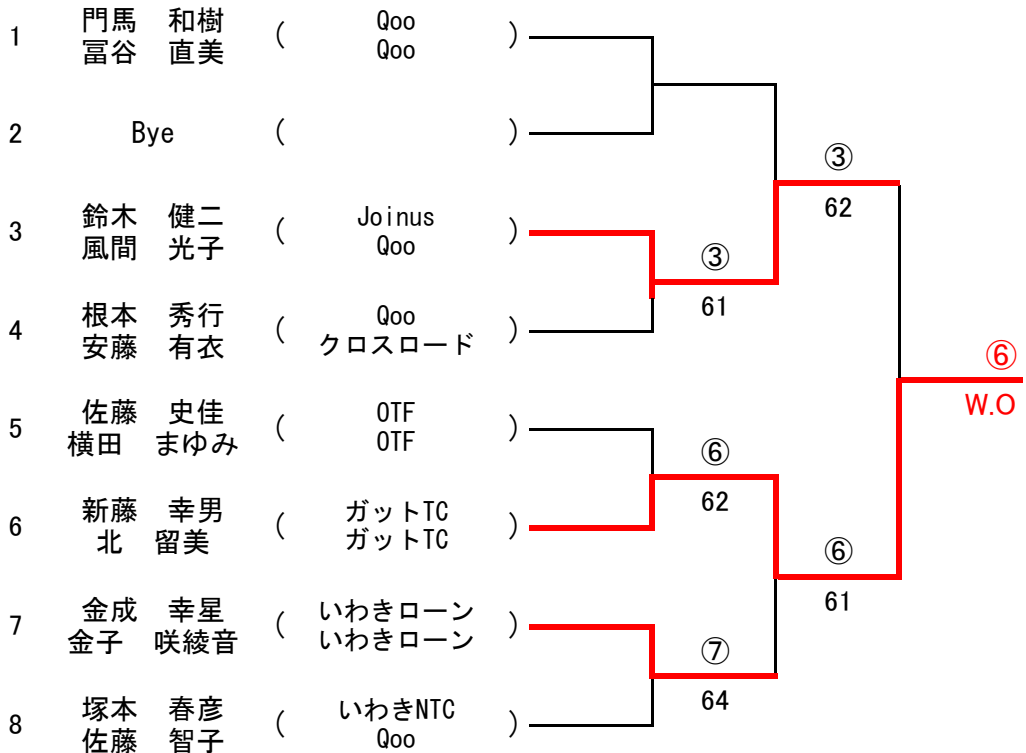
1 門馬　和樹 ( Qoo )
冨谷　直美 Qoo

2 Bye ( )

3 鈴木　健二 ( Joinus )
風間　光子 Qoo

4 根本　秀行 ( Qoo )
安藤　有衣 クロスロード

5 佐藤　史佳 ( OTF )
横田　まゆみ OTF

6 新藤　幸男 ( ガットTC )
北　留美 ガットTC

7 金成　幸星 ( いわきローン )
金子　咲綾音 いわきローン

8 塚本　春彦 ( いわきNTC )
佐藤　智子 Qoo

③
61

⑥
62

⑦
64

③
62

⑥
61

⑥
W.O